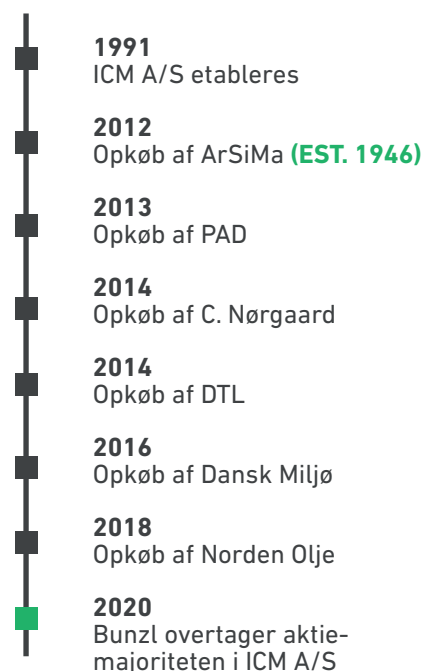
1991
ICM A/S etableres

2012
Opkøb af ArSiMa (EST. 1946)

2013
Opkøb af PAD

2014
Opkøb af C. Nørgaard

2014
Opkøb af DTL

2016
Opkøb af Dansk Miljø

2018
Opkøb af Norden Olje

2020
Bunzl overtager aktiemajoriteten i ICM A/S